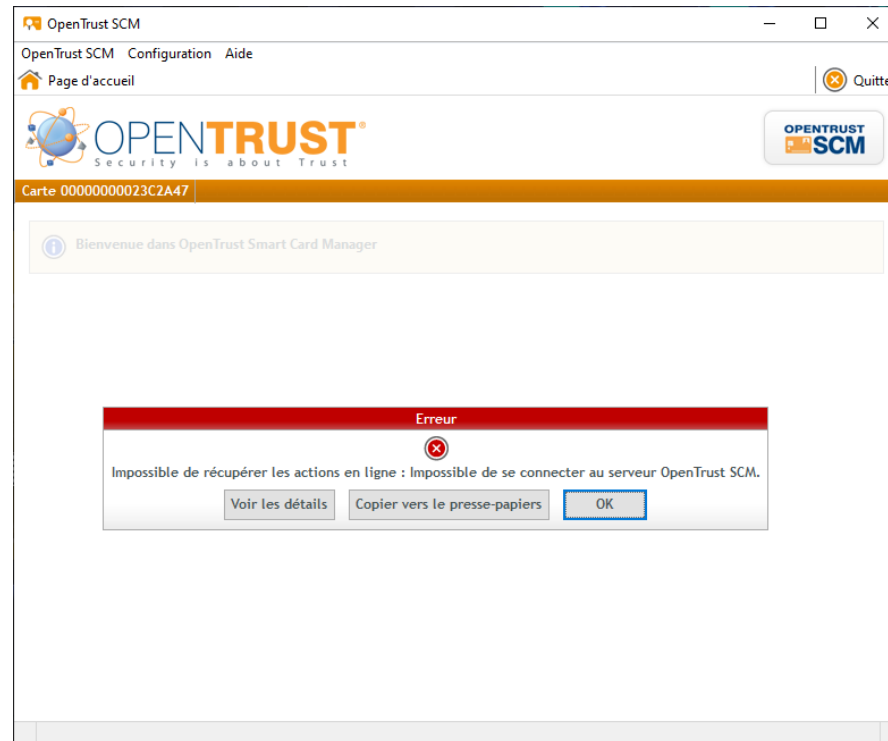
OpenTrust SCM

OpenTrust SCM Configuration Aide

Page d'accueil

Quitte

OPENTRUST®
Security is about Trust

OPENTRUST SCM

Carte 00000000023C2A47

Bienvenue dans OpenTrust Smart Card Manager

Erreur

Impossible de récupérer les actions en ligne : Impossible de se connecter au serveur OpenTrust SCM.

Voir les détails Copier vers le presse-papiers OK